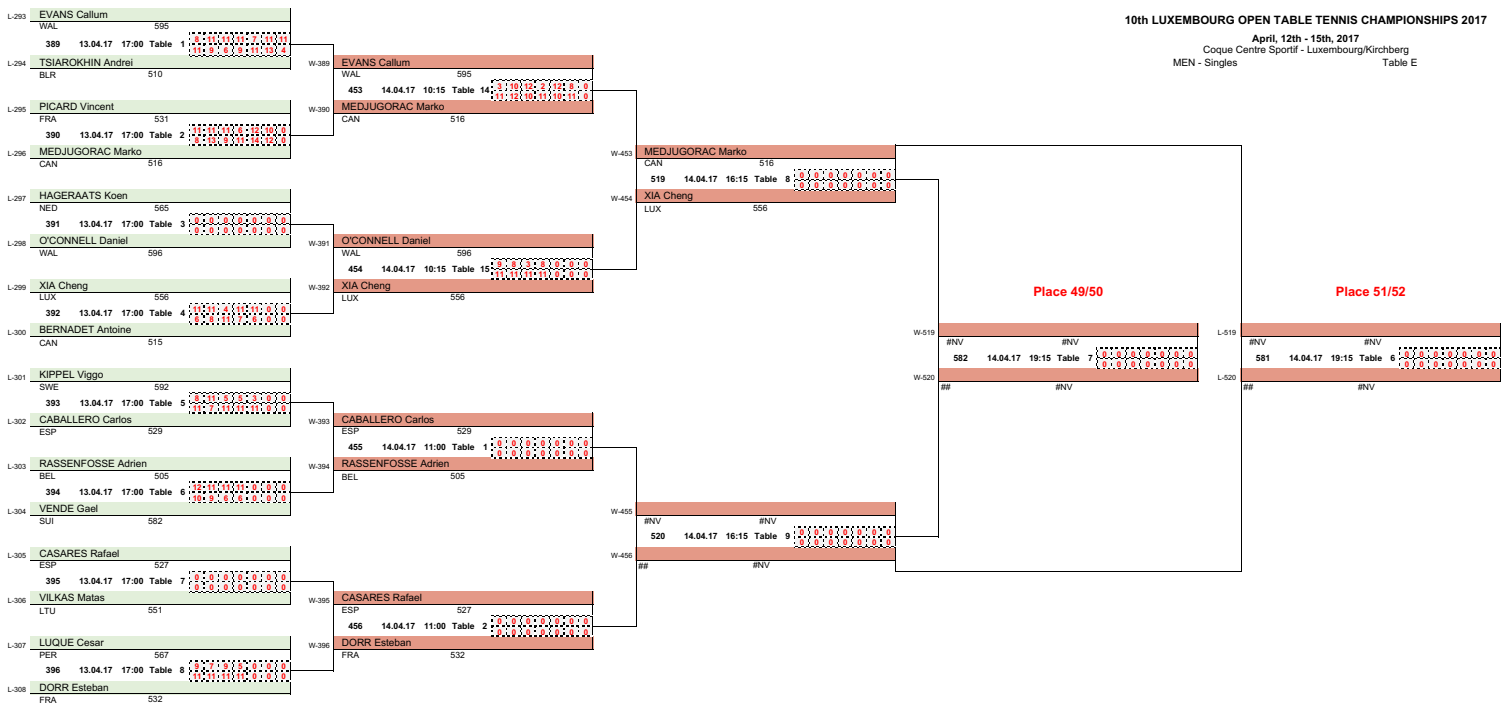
10th LUXEMBOURG OPEN TABLE TENNIS CHAMPIONSHIPS 2017
April, 12th - 15th, 2017
Coque Centre Sportif - Luxembourg/Kirchberg
MEN - Singles
Table E

L-293 EVANS Callum
WAL 595
389 13.04.17 17:00 Table 1
L-294 TSIAROKHIN Andrei
BLR 510

L-295 PICARD Vincent
FRA 531
390 13.04.17 17:00 Table 2
L-296 MEDJUGORAC Marko
CAN 516

L-297 HAGERAATS Koen
NED 565
391 13.04.17 17:00 Table 3
L-298 O'CONNELL Daniel
WAL 596

L-299 XIA Cheng
LUX 556
392 13.04.17 17:00 Table 4
L-300 BERNADET Antoine
CAN 515

L-301 KIPPEL Viggo
SWE 592
393 13.04.17 17:00 Table 5
L-302 CABALLERO Carlos
ESP 529

L-303 RASSENFOSSE Adrien
BEL 505
394 13.04.17 17:00 Table 6
L-304 VENDE Gael
SUI 582

L-305 CASARES Rafael
ESP 527
395 13.04.17 17:00 Table 7
L-306 VILKAS Matas
LTU 551

L-307 LUQUE Cesar
PER 567
396 13.04.17 17:00 Table 8
L-308 DORR Esteban
FRA 532

W-389 EVANS Callum
WAL 595
453 14.04.17 10:15 Table 14
W-390 MEDJUGORAC Marko
CAN 516

W-391 O'CONNELL Daniel
WAL 596
454 14.04.17 10:15 Table 15
W-392 XIA Cheng
LUX 556

W-393 CABALLERO Carlos
ESP 529
455 14.04.17 11:00 Table 1
W-394 RASSENFOSSE Adrien
BEL 505

W-395 CASARES Rafael
ESP 527
456 14.04.17 11:00 Table 2
W-396 DORR Esteban
FRA 532

W-453 MEDJUGORAC Marko
CAN 516
519 14.04.17 16:15 Table 8
W-454 XIA Cheng
LUX 556

W-455 #NV #NV
520 14.04.17 16:15 Table 9
W-456 ## #NV

Place 49/50
W-519 #NV #NV
582 14.04.17 19:15 Table 7
W-520 ## #NV

Place 51/52
L-519 #NV #NV
581 14.04.17 19:15 Table 6
L-520 ## #NV